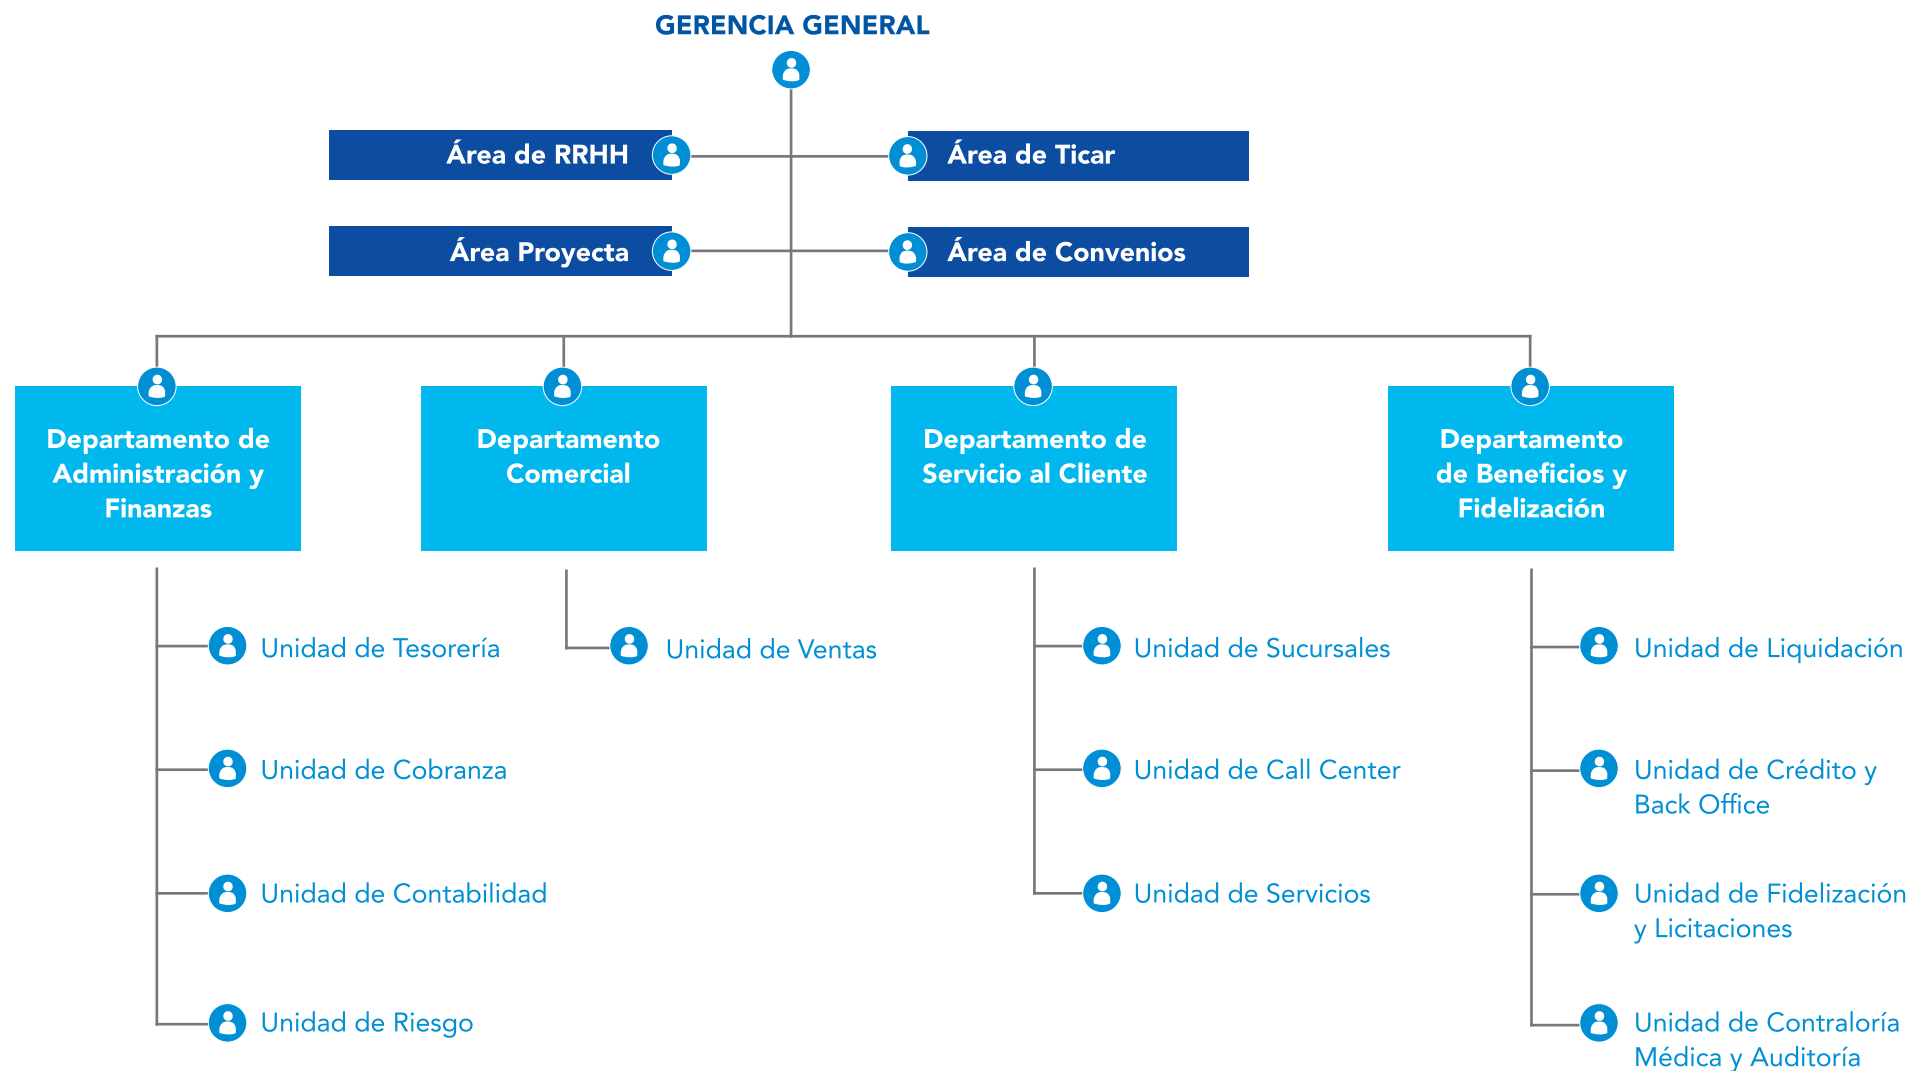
GERENCIA GENERAL

Área de RRHH

Área de Ticar

Área Proyecta

Área de Convenios

Departamento de Administración y Finanzas

Departamento Comercial

Departamento de Servicio al Cliente

Departamento de Beneficios y Fidelización

Unidad de Tesorería

Unidad de Cobranza

Unidad de Contabilidad

Unidad de Riesgo

Unidad de Ventas

Unidad de Sucursales

Unidad de Call Center

Unidad de Servicios

Unidad de Liquidación

Unidad de Crédito y Back Office

Unidad de Fidelización y Licitaciones

Unidad de Contraloría Médica y Auditoría